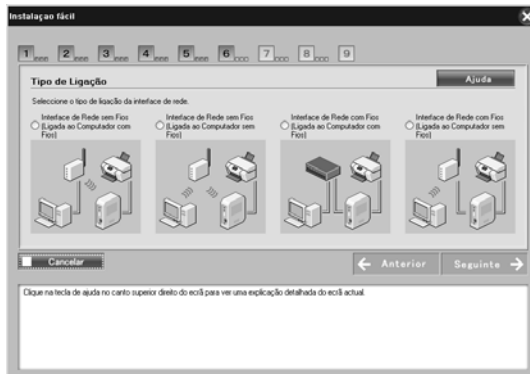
Instalação fácil

1 2 3 4 5 6 7 8 9

Tipo de Ligação

Ajuda

Seleccione o tipo de ligação da interface de rede.

Interface de Rede sem Fios (Ligada ao Computador com Fios)

Interface de Rede sem Fios (Ligada ao Computador sem Fios)

Interface de Rede com Fios (Ligada ao Computador com Fios)

Interface de Rede com Fios (Ligada ao Computador sem Fios)

Cancelar

Anterior

Seguinte

Clique na tecla de ajuda no canto superior direito do ecrã para ver uma explicação detalhada do ecrã actual.